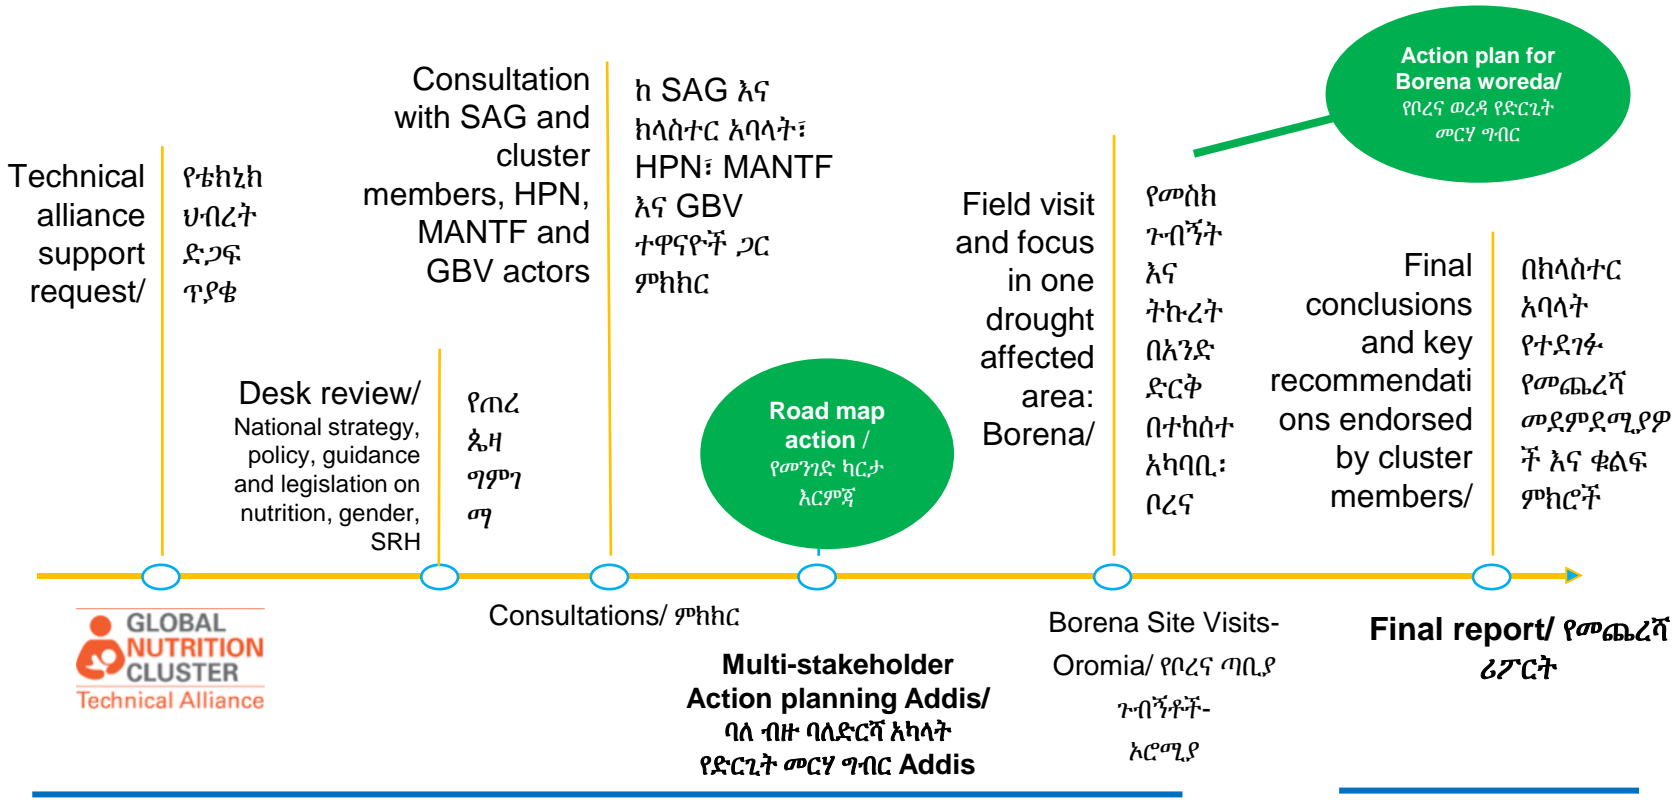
Technical alliance support request/

የቴክኒክ ህብረት ድጋፍ ጥያቄ

Desk review/
National strategy, policy, guidance and legislation on nutrition, gender, SRH

የጠረ ጴዛ ግምገማ

Consultation with SAG and cluster members, HPN, MANTF and GBV actors

ከ SAG እና ክላስተር አባላት፣ HPN፣ MANTF እና GBV ተዋናዮች ጋር ምክክር

Road map action / የመንገድ ካርታ እርምጃ

Field visit and focus in one drought affected area: Borena/

የመስክ ጉብኝት እና ትኩረት በአንድ ድርቅ በተከሰተ አካባቢ፡ ቦረና

Action plan for Borena woreda/ የቦረና ወረዳ የድርጊት መርሃ ግብር

Final conclusions and key recommendations endorsed by cluster members/

በክላስተር አባላት የተደገፉ የመጨረሻ መደምደሚያዎች እና ቁልፍ ምክሮች

GLOBAL NUTRITION CLUSTER
Technical Alliance

Consultations/ ምክክር

Multi-stakeholder Action planning Addis/ ባለ ብዙ ባለድርሻ አካላት የድርጊት መርሃ ግብር Addis

Borena Site Visits- Oromia/ የቦረና ጣቢያ ጉብኝቶች- ኦሮሚያ

Final report/ የመጨረሻ ሪፖርት